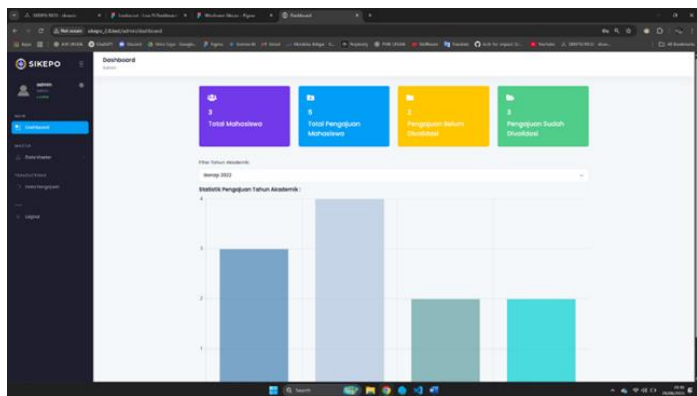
SIKEPO

admin
Admin
Online

Dashboard

Data Master

Data Pengajuan

Logout

Dashboard
Admin

3
Total Mahasiswa

5
Total Pengajuan Mahasiswa

2
Pengajuan Belum Divalidasi

3
Pengajuan Sudah Divalidasi

Filter Tahun Akademik:

Genap 2022

Statistik Pengajuan Tahun Akademik :

4

3

2

1

Search